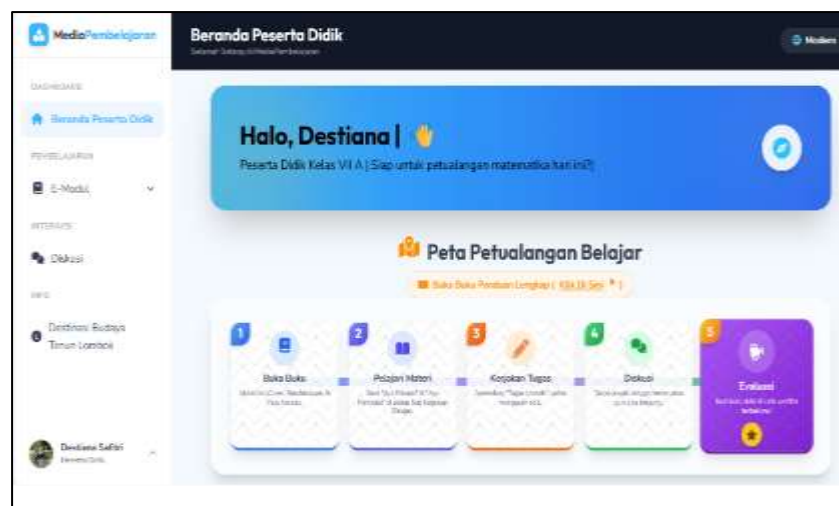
MediaPembelajaran

DASHBOARD

Beranda Peserta Didik

PEMBELAJARAN

E-Modul

INTERAKSI

Diskusi

INFO

Destinasi Budaya Tenun Lombok

Destiana Safitri
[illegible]

Beranda Peserta Didik
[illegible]

Mode

Halo, Destiana |

Peserta Didik Kelas VII A | Siap untuk petualangan matematika hari ini?

Peta Petualangan Belajar

Buka Buku Panduan Lengkap ( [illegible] )

1
Buka Buku
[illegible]

2
Pelajari Materi
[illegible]

3
Kerjakan Tugas
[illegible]

4
Diskusi
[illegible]

5
Evaluasi
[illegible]